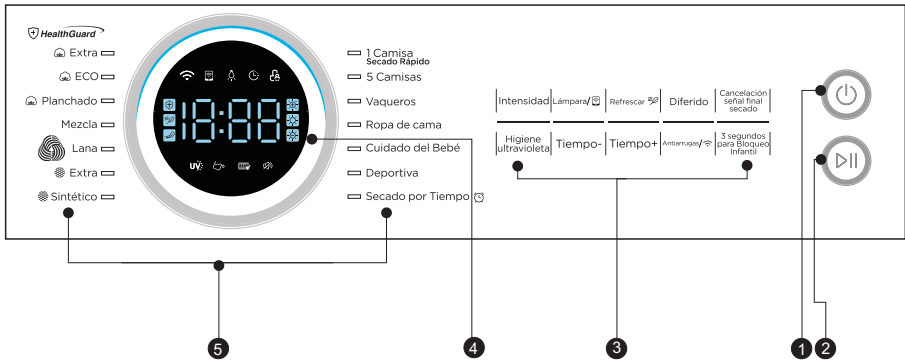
HealthGuard

Extra
ECO
Planchado
Mezcla
Lana
Extra
Sintético

18:88

UV

1 Camisa
Secado Rápido
5 Camisas
Vaqueros
Ropa de cama
Cuidado del Bebé
Deportiva
Secado por Tiempo

| Intensidad | Lámpara/ | Refrescar | Diferido | Cancelación señal final secado |
|---|---|---|---|---|
| Higiene ultravioleta | Tiempo- | Tiempo+ | Antiarrugas/ | 3 segundos para Bloqueo Infantil |

5
4
3
1
2